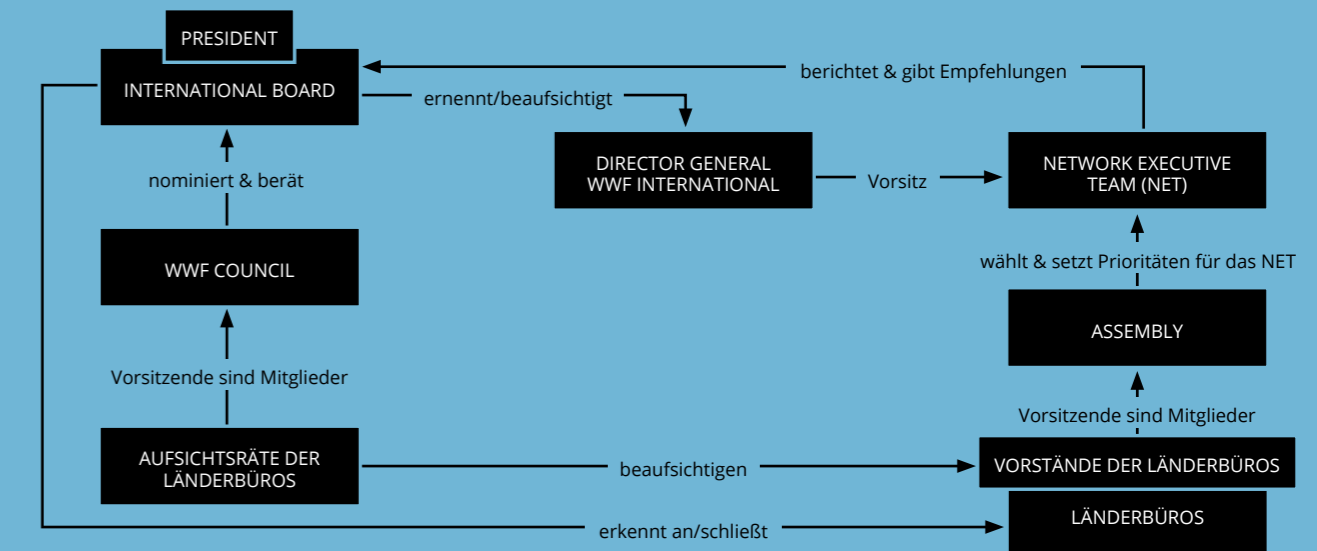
PRESIDENT

INTERNATIONAL BOARD

berichtet & gibt Empfehlungen

ernennt/beaufsichtigt

nominiert & berät

DIRECTOR GENERAL WWF INTERNATIONAL

Vorsitz

NETWORK EXECUTIVE TEAM (NET)

WWF COUNCIL

wählt & setzt Prioritäten für das NET

ASSEMBLY

Vorsitzende sind Mitglieder

Vorsitzende sind Mitglieder

AUFSICHTSRÄTE DER LÄNDERBÜROS

beaufsichtigen

VORSTÄNDE DER LÄNDERBÜROS

LÄNDERBÜROS

erkennt an/schließt